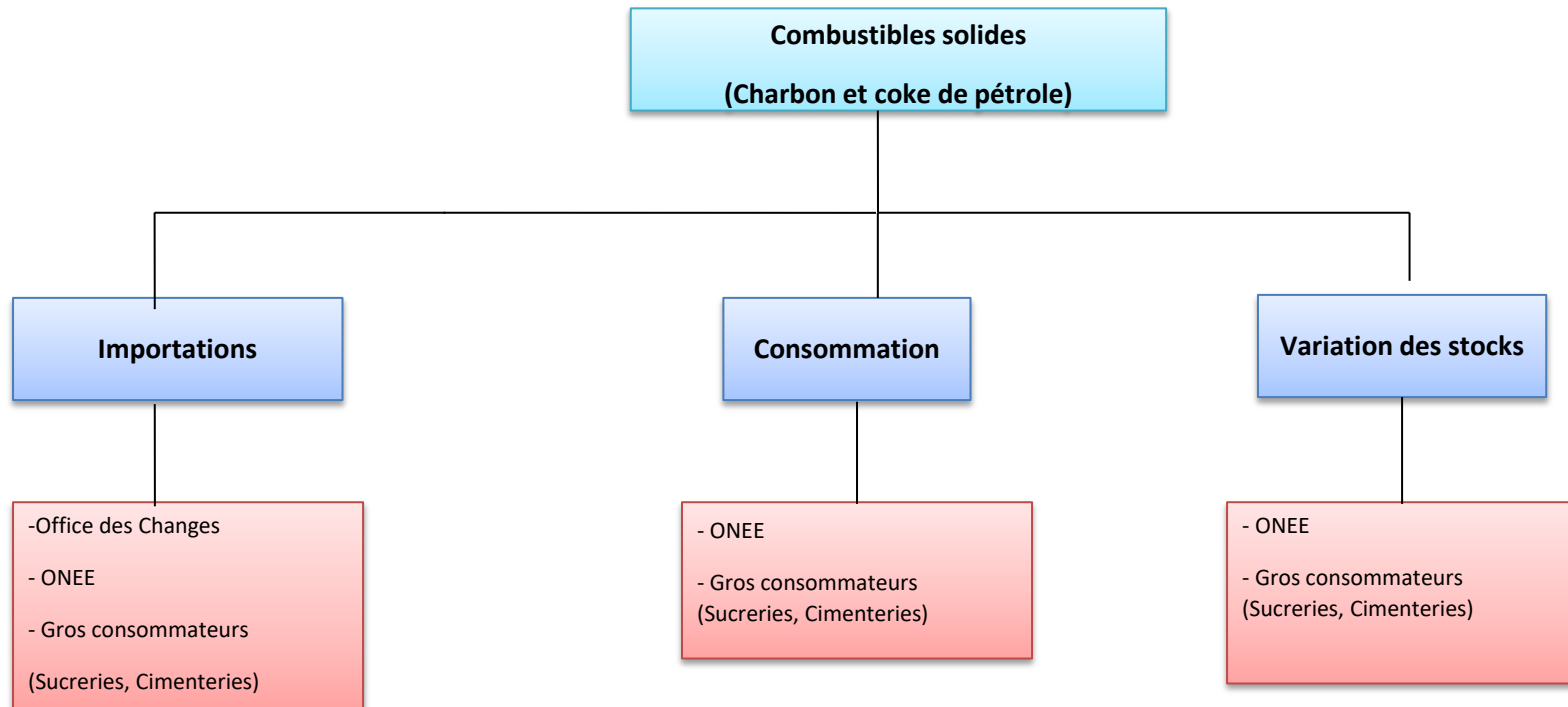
Combustibles solides

(Charbon et coke de pétrole)

Importations

Consommation

Variation des stocks

-Office des Changes

- ONEE

- Gros consommateurs

(Sucreries, Cimenteries)

- ONEE

- Gros consommateurs (Sucreries, Cimenteries)

- ONEE

- Gros consommateurs (Sucreries, Cimenteries)